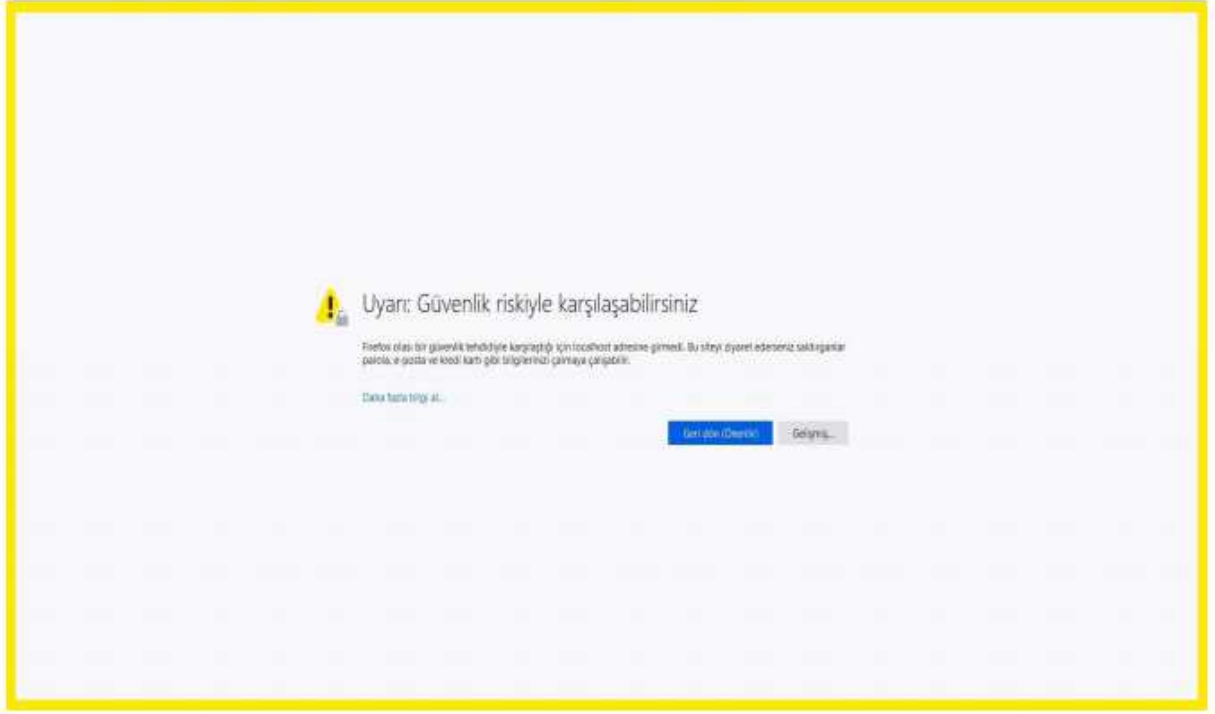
Uyarı: Güvenlik riskiyle karşılaşabilirsiniz

Firefox olası bir güvenlik tehdidiyle karşılaştığı için localhost adresine girmedi. Bu siteyi ziyaret ederseniz saldırganlar parola, e-posta ve kredi kartı gibi bilgilerinizi çalmaya çalışabilir.

Daha fazla bilgi al...

Geri dön (Önerilir)

Gelişmiş...